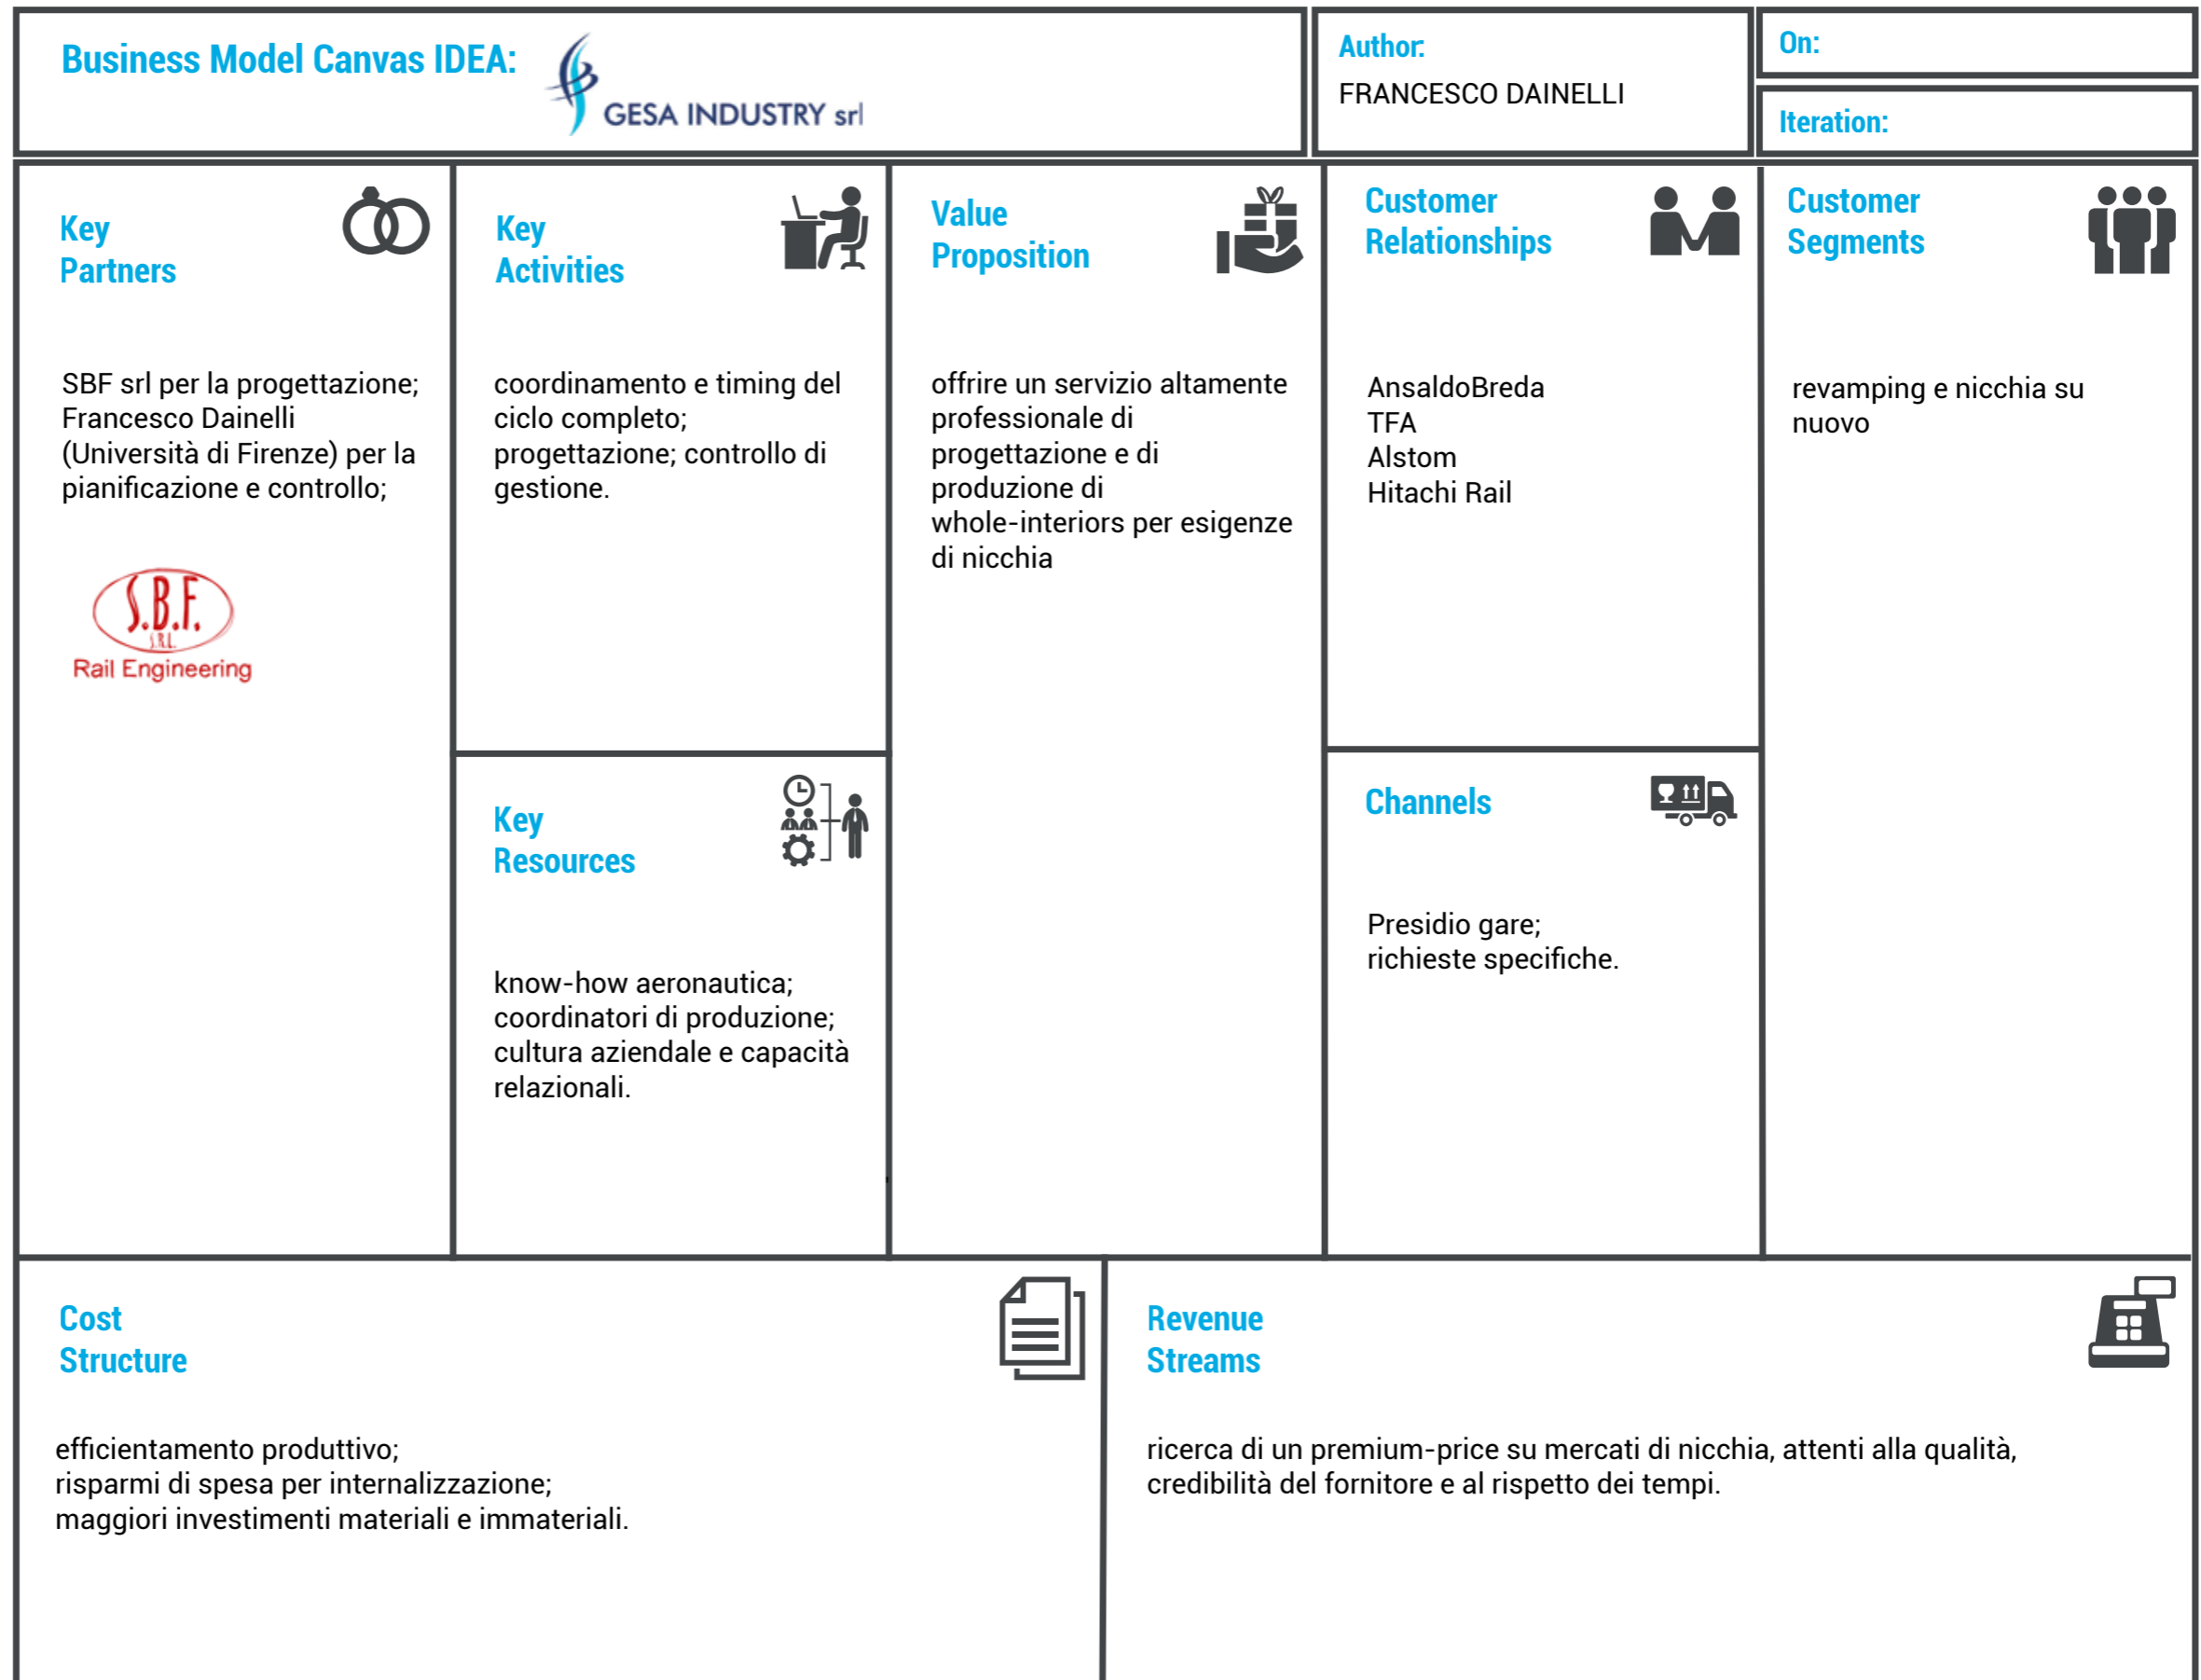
Business Model Canvas IDEA: GESA INDUSTRY srl

Author:
FRANCESCO DAINELLI

On:

Iteration:

Key Partners

SBF srl per la progettazione; Francesco Dainelli (Università di Firenze) per la pianificazione e controllo;

S.B.F. S.R.L. Rail Engineering

Key Activities

coordinamento e timing del ciclo completo; progettazione; controllo di gestione.

Key Resources

know-how aeronautica; coordinatori di produzione; cultura aziendale e capacità relazionali.

Value Proposition

offrire un servizio altamente professionale di progettazione e di produzione di whole-interiors per esigenze di nicchia

Customer Relationships

AnsaldoBreda
TFA
Alstom
Hitachi Rail

Channels

Presidio gare;
richieste specifiche.

Customer Segments

revamping e nicchia su nuovo

Cost Structure

efficientamento produttivo;
risparmi di spesa per internalizzazione;
maggiori investimenti materiali e immateriali.

Revenue Streams

ricerca di un premium-price su mercati di nicchia, attenti alla qualità, credibilità del fornitore e al rispetto dei tempi.